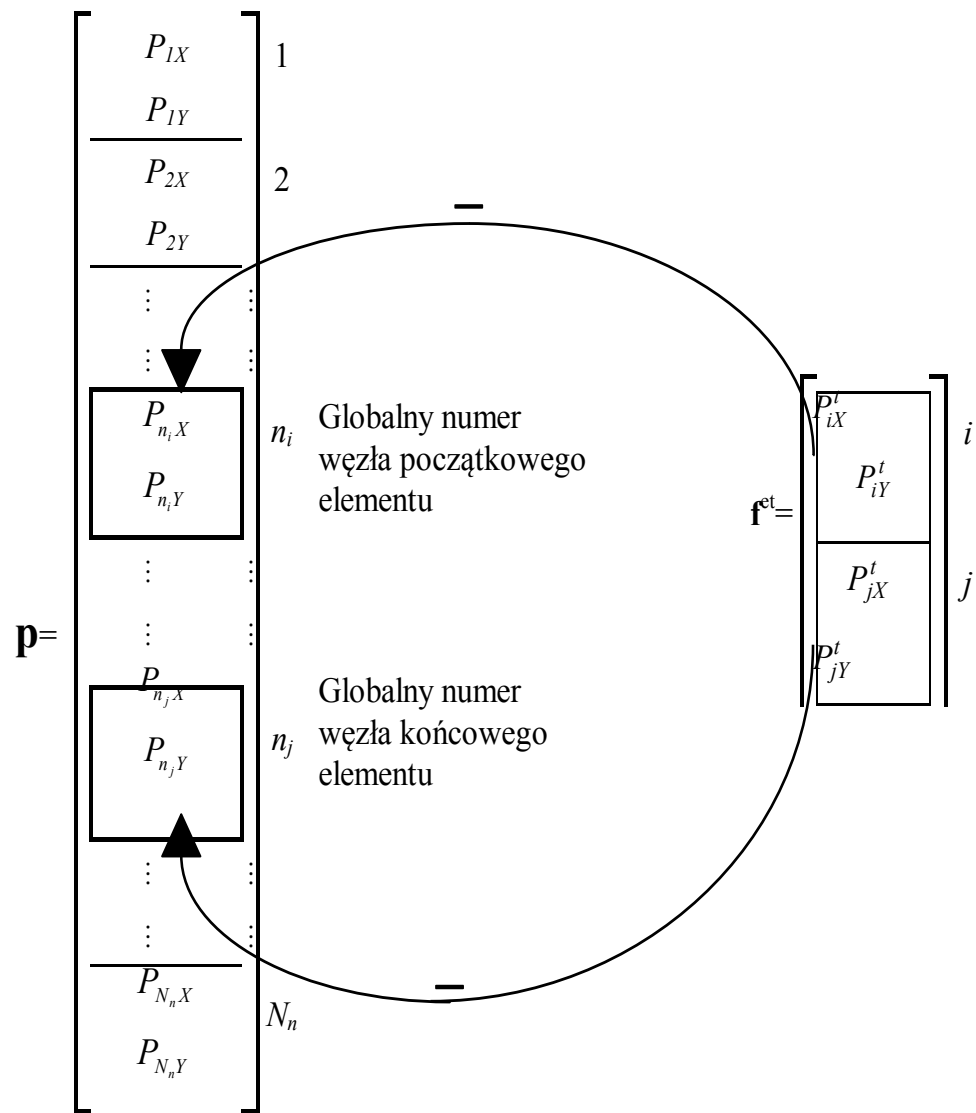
$P_{1X}$
$P_{1Y}$
1
$P_{2X}$
$P_{2Y}$
2
⋮ ⋮
⋮ ⋮
$P_{n_iX}$
$P_{n_iY}$
$n_i$
Globalny numer węzła początkowego elementu
⋮ ⋮
$\mathbf{p}$=
⋮ ⋮
$P_{n_jX}$
$P_{n_jY}$
$n_j$
Globalny numer węzła końcowego elementu
⋮ ⋮
⋮ ⋮
$P_{N_nX}$
$P_{N_nY}$
$N_n$

–
–

$\mathbf{f}^{et}$=
$P_{iX}^t$
$P_{iY}^t$
$i$
$P_{jX}^t$
$P_{jY}^t$
$j$